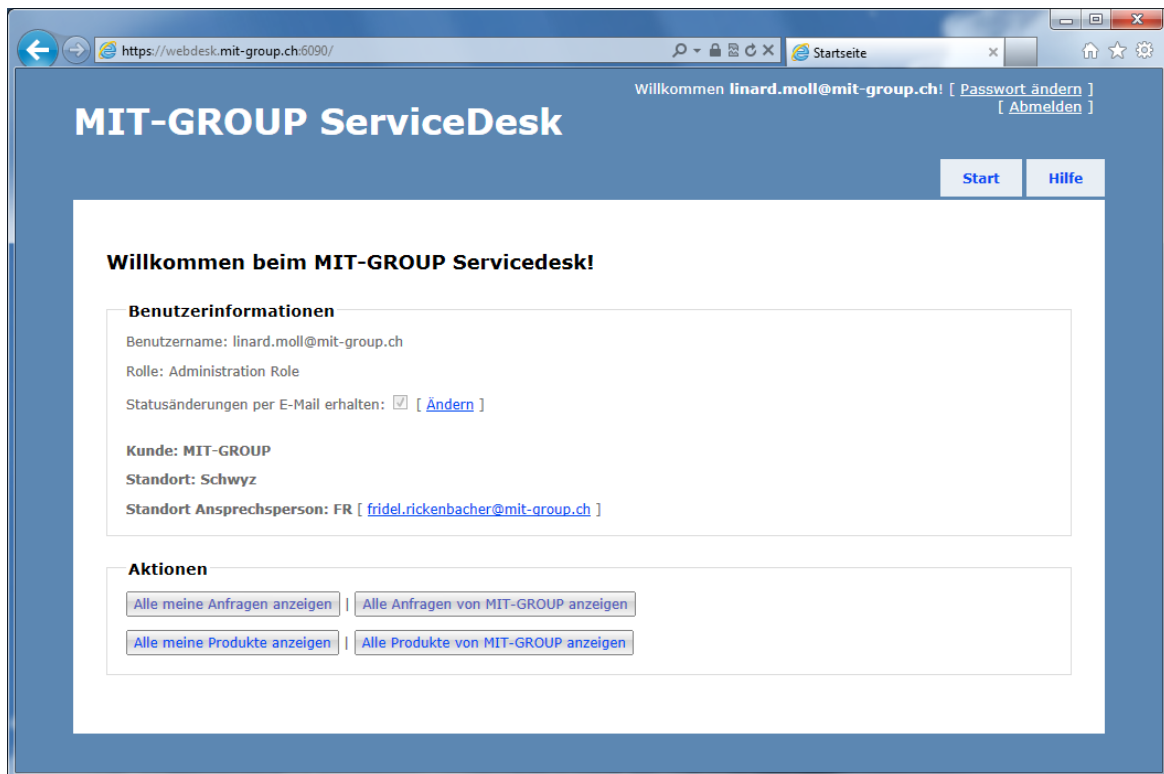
https://webdesk.mit-group.ch:6090/

Startseite

Willkommen **linard.moll@mit-group.ch**! [ Passwort ändern ]
[ Abmelden ]

MIT-GROUP ServiceDesk

Start

Hilfe

Willkommen beim MIT-GROUP Servicedesk!

Benutzerinformationen

Benutzername: linard.moll@mit-group.ch

Rolle: Administration Role

Statusänderungen per E-Mail erhalten: [ Ändern ]

Kunde: MIT-GROUP

Standort: Schwyz

Standort Ansprechsperson: FR [ fridel.rickenbacher@mit-group.ch ]

Aktionen

Alle meine Anfragen anzeigen | Alle Anfragen von MIT-GROUP anzeigen

Alle meine Produkte anzeigen | Alle Produkte von MIT-GROUP anzeigen